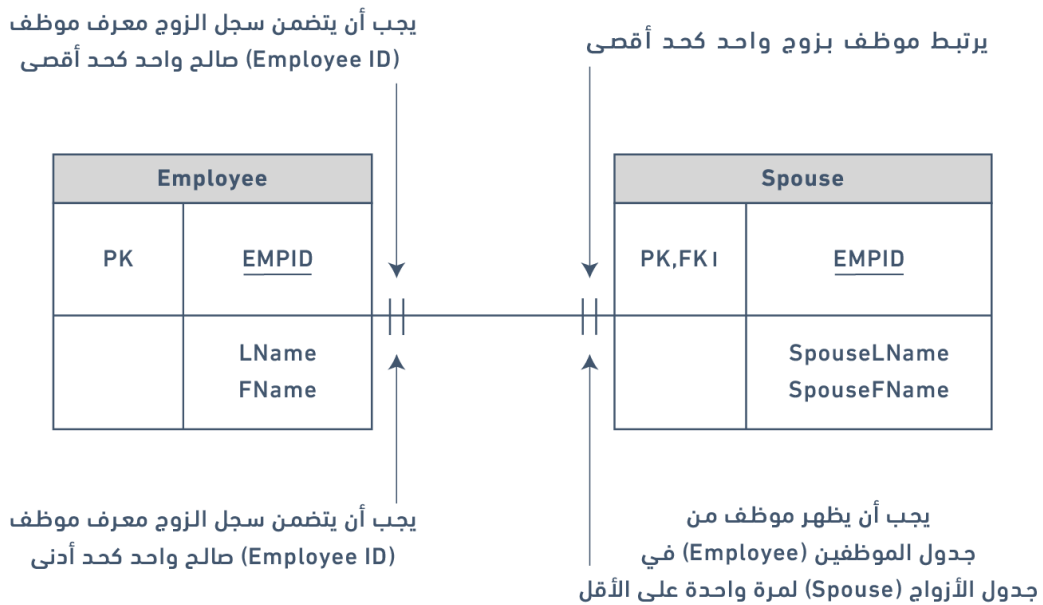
يجب أن يتضمن سجل الزوج معرف موظف (Employee ID) صالح واحد كحد أقصى

يرتبط موظف بزوج واحد كحد أقصى

| Employee | |
|---|---|
| PK | EMPID |
| | LName FName |

| Spouse | |
|---|---|
| PK,FK1 | EMPID |
| | SpouseLName SpouseFName |

يجب أن يتضمن سجل الزوج معرف موظف (Employee ID) صالح واحد كحد أدنى

يجب أن يظهر موظف من جدول الموظفين (Employee) في جدول الأزواج (Spouse) لمرة واحدة على الأقل